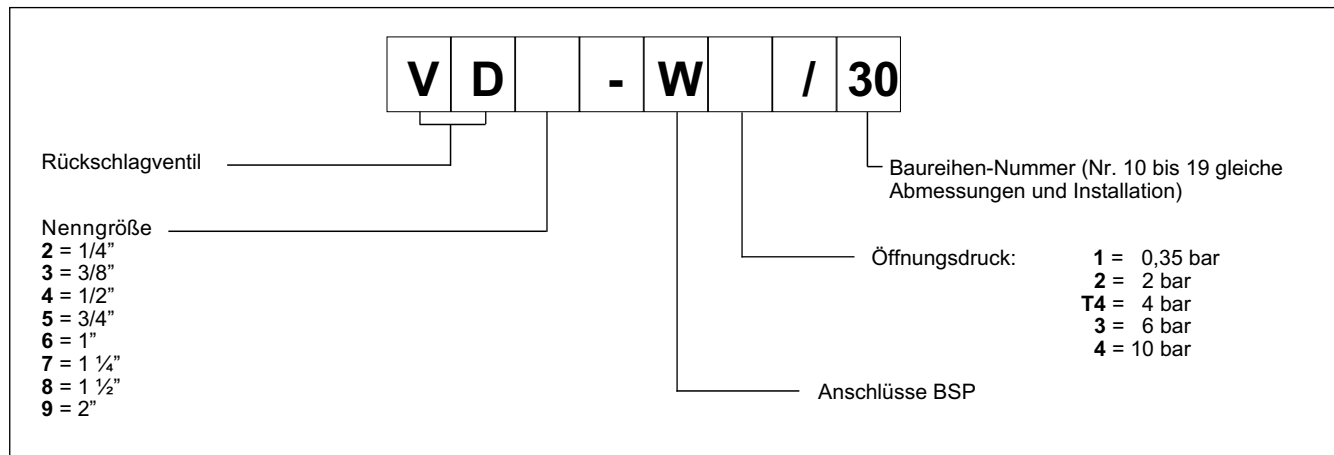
| V | D |  | - | W |  | / | 30 |
|---|---|---|---|---|---|---|---|

Rückschlagventil

Nenngröße
**2** = 1/4"
**3** = 3/8"
**4** = 1/2"
**5** = 3/4"
**6** = 1"
**7** = 1 ¼"
**8** = 1 ½"
**9** = 2"

Baureihen-Nummer (Nr. 10 bis 19 gleiche Abmessungen und Installation)

Öffnungsdruck:
**1** = 0,35 bar
**2** = 2 bar
**T4** = 4 bar
**3** = 6 bar
**4** = 10 bar

Anschlüsse BSP